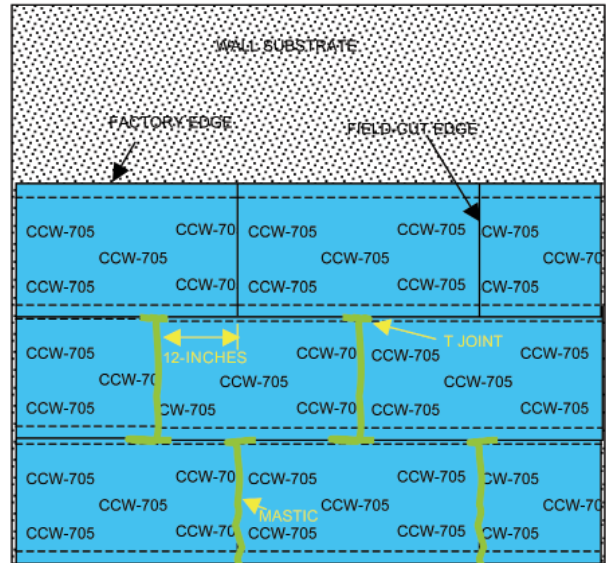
WALL SUBSTRATE

FACTORY EDGE

FIELD-CUT EDGE

CCW-705 CCW-70 CCW-705 CCW-705 CCW-705
CCW-705 CCW-705 CCW-70
CCW-705 CCW-70 CCW-705 CCW-705

12-INCHES

T JOINT

CCW-705 CCW-705 CCW-705
CCW-70 CCW-705 CCW-705
CCW-705 CCW-705 CCW-70 CCW-705 CCW-705

CCW-705 CCW-70 CCW-705 CCW-705 CCW-705
CCW-705 CCW-705 CCW-705 CCW-70
CCW-705 CCW-70 CCW-705 CCW-705 CCW-705

MASTIC